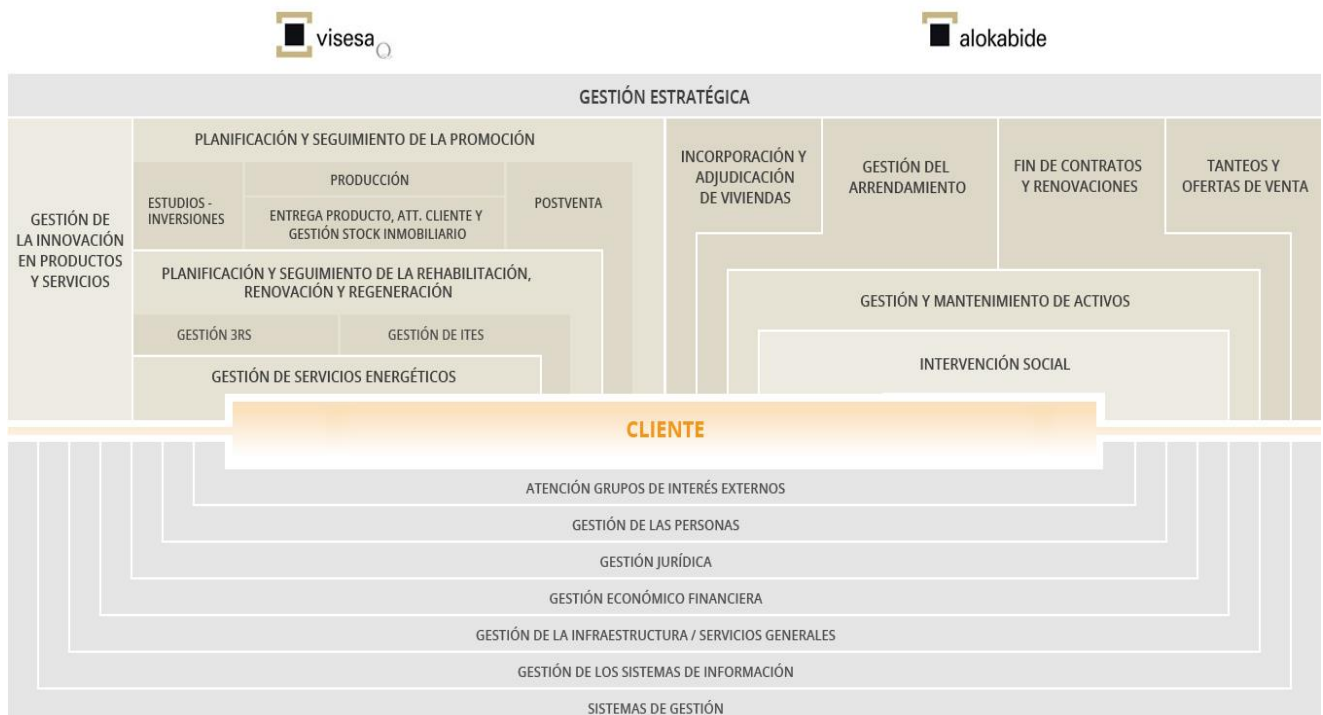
visesa

alokabide

GESTIÓN ESTRATÉGICA

GESTIÓN DE LA INNOVACIÓN EN PRODUCTOS Y SERVICIOS

PLANIFICACIÓN Y SEGUIMIENTO DE LA PROMOCIÓN

ESTUDIOS - INVERSIONES

PRODUCCIÓN

ENTREGA PRODUCTO, ATT. CLIENTE Y GESTIÓN STOCK INMOBILIARIO

POSTVENTA

PLANIFICACIÓN Y SEGUIMIENTO DE LA REHABILITACIÓN, RENOVACIÓN Y REGENERACIÓN

GESTIÓN 3RS

GESTIÓN DE ITES

GESTIÓN DE SERVICIOS ENERGÉTICOS

INCORPORACIÓN Y ADJUDICACIÓN DE VIVIENDAS

GESTIÓN DEL ARRENDAMIENTO

FIN DE CONTRATOS Y RENOVACIONES

TANTEOS Y OFERTAS DE VENTA

GESTIÓN Y MANTENIMIENTO DE ACTIVOS

INTERVENCIÓN SOCIAL

CLIENTE

ATENCIÓN GRUPOS DE INTERÉS EXTERNOS

GESTIÓN DE LAS PERSONAS

GESTIÓN JURÍDICA

GESTIÓN ECONÓMICO FINANCIERA

GESTIÓN DE LA INFRAESTRUCTURA / SERVICIOS GENERALES

GESTIÓN DE LOS SISTEMAS DE INFORMACIÓN

SISTEMAS DE GESTIÓN